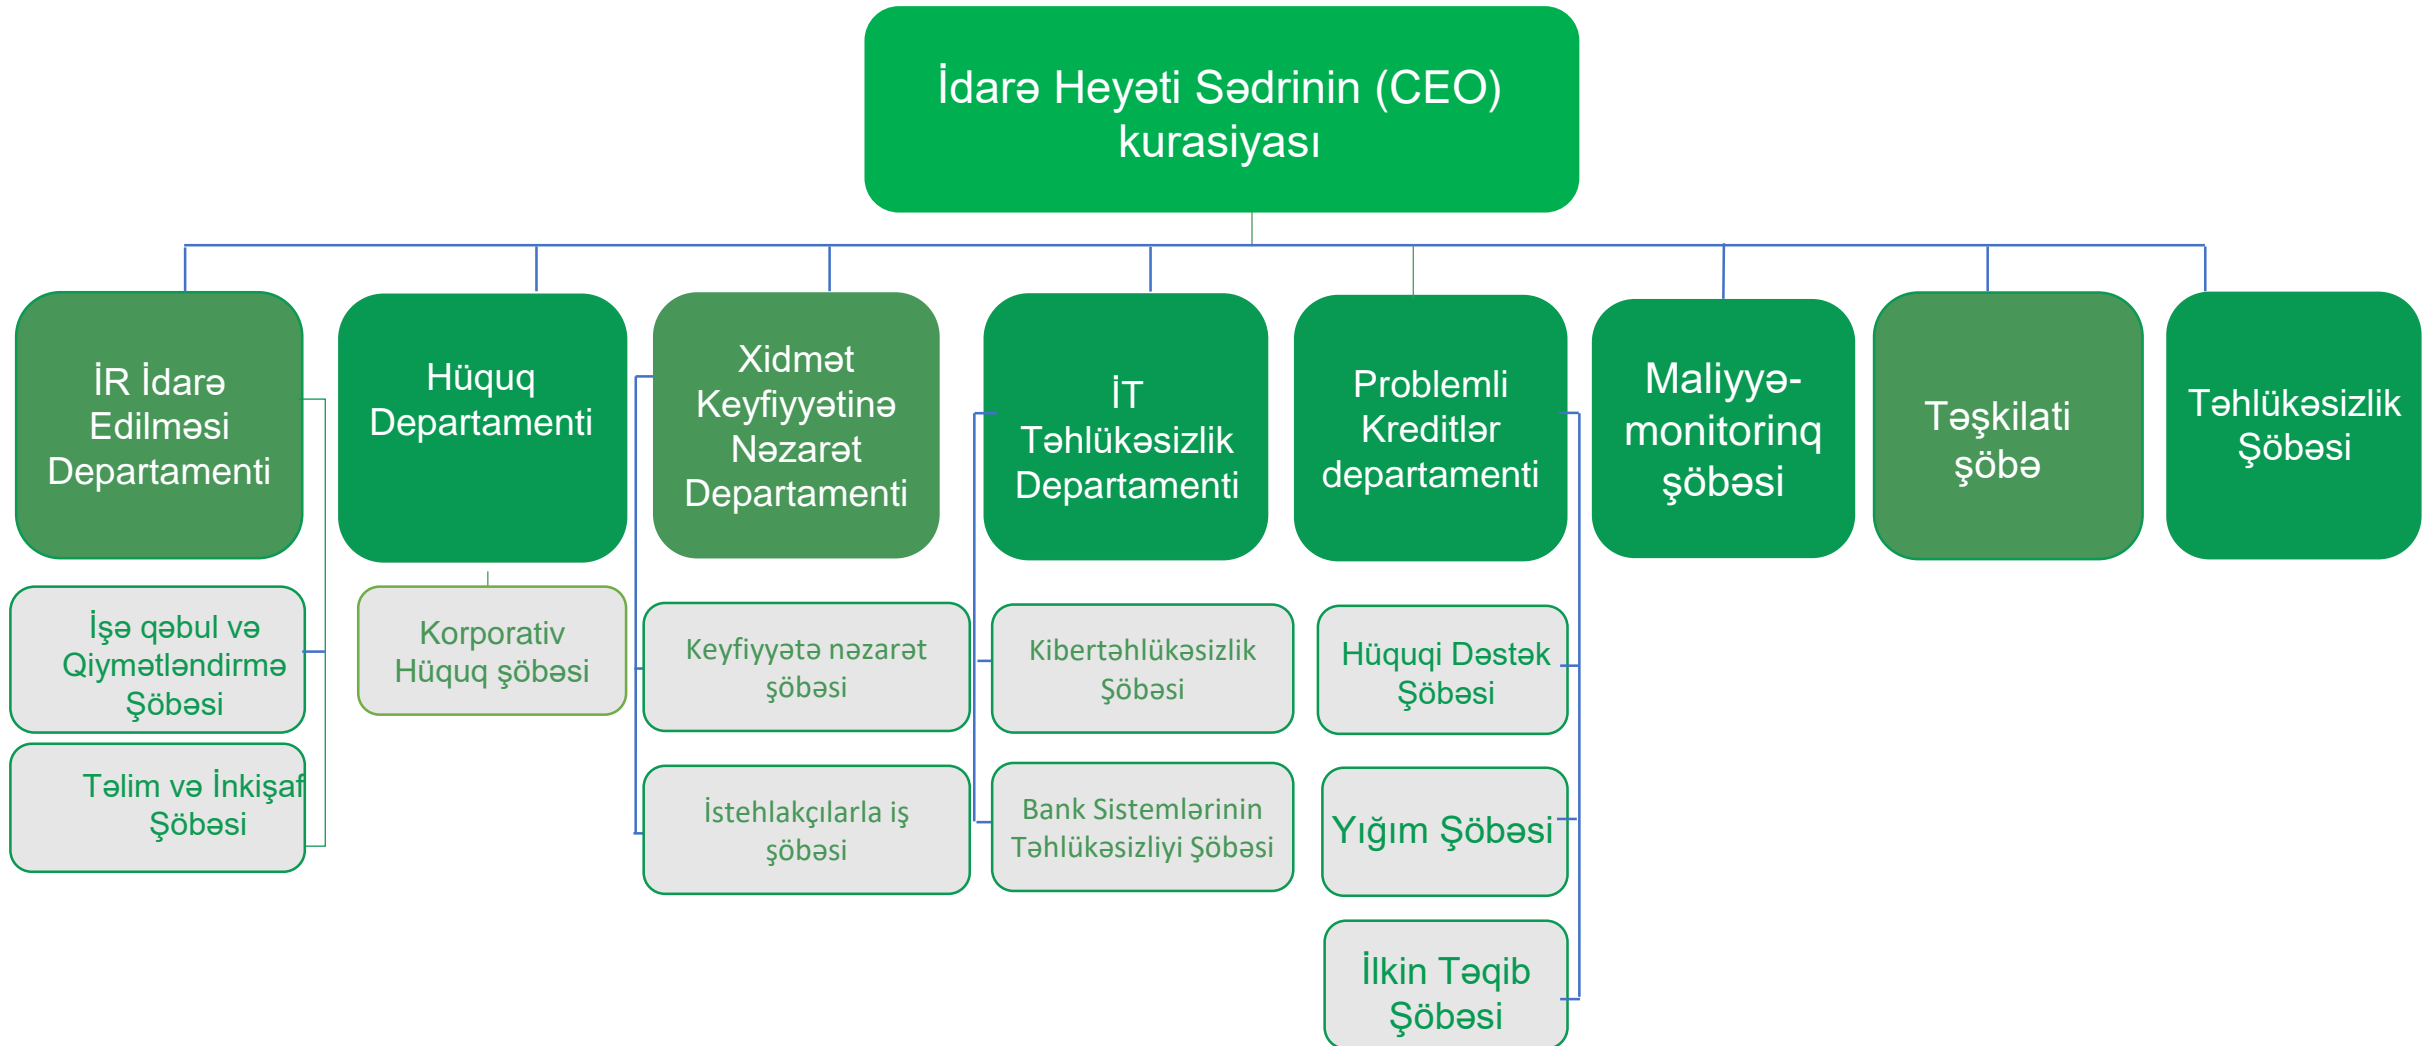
İdarə Heyəti Sədrinin (CEO) kurasiyası

İR İdarə Edilməsi Departamenti

İşə qəbul və Qiymətləndirmə Şöbəsi

Təlim və İnkişaf Şöbəsi

Hüquq Departamenti

Korporativ Hüquq şöbəsi

Xidmət Keyfiyyətinə Nəzarət Departamenti

Keyfiyyətə nəzarət şöbəsi

İstehlakçılarla iş şöbəsi

İT Təhlükəsizlik Departamenti

Kibertəhlükəsizlik Şöbəsi

Bank Sistemlərinin Təhlükəsizliyi Şöbəsi

Problemli Kreditlər departamenti

Hüquqi Dəstək Şöbəsi

Yığım Şöbəsi

İlkin Təqib Şöbəsi

Maliyyə-monitorinq şöbəsi

Təşkilati şöbə

Təhlükəsizlik Şöbəsi